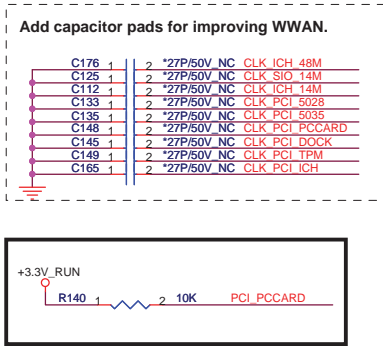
Add capacitor pads for improving WWAN.

C176 1 2 *27P/50V_NC CLK_ICH_48M
C125 1 2 *27P/50V_NC CLK_SIO_14M
C112 1 2 *27P/50V_NC CLK_ICH_14M
C133 1 2 *27P/50V_NC CLK_PCI_5028
C135 1 2 *27P/50V_NC CLK_PCI_5035
C148 1 2 *27P/50V_NC CLK_PCI_PCCARD
C145 1 2 *27P/50V_NC CLK_PCI_DOCK
C149 1 2 *27P/50V_NC CLK_PCI_TPM
C165 1 2 *27P/50V_NC CLK_PCI_ICH

+3.3V_RUN
R140 1 2 10K PCI_PCCARD